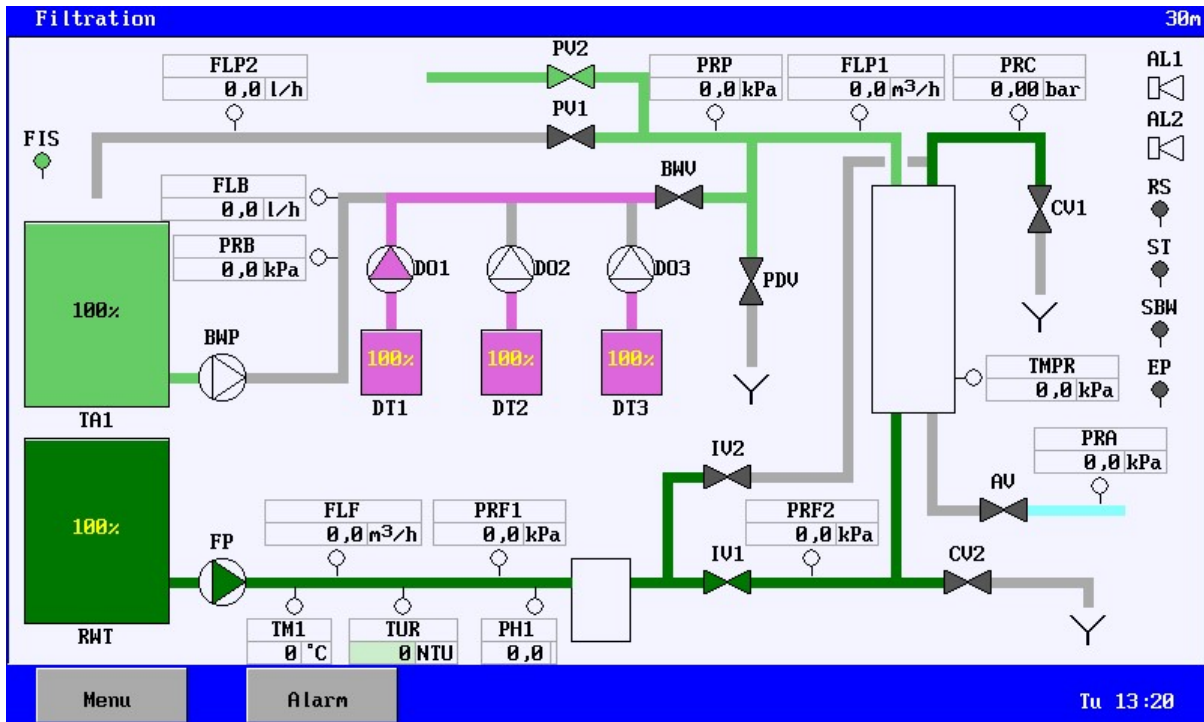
Filtration

30m

PV2

FLP2
0,0 l/h

PRP
0,0 kPa

FLP1
0,0 m³/h

PRC
0,00 bar

AL1

PV1

AL2

FIS

BWV

RS

FLB
0,0 l/h

CV1

PRB
0,0 kPa

DO1

DO2

DO3

ST

PDV

SBW

100%

EP

BWP

100%

100%

100%

TMPR
0,0 kPa

DT1

DT2

DT3

TA1

IV2

PRA
0,0 kPa

100%

AV

FLF
0,0 m³/h

PRF1
0,0 kPa

PRF2
0,0 kPa

FP

IV1

CV2

TM1
0 °C

TUR
0 NTU

PH1
0,0

RWT

Menu

Alarm

Tu 13:20